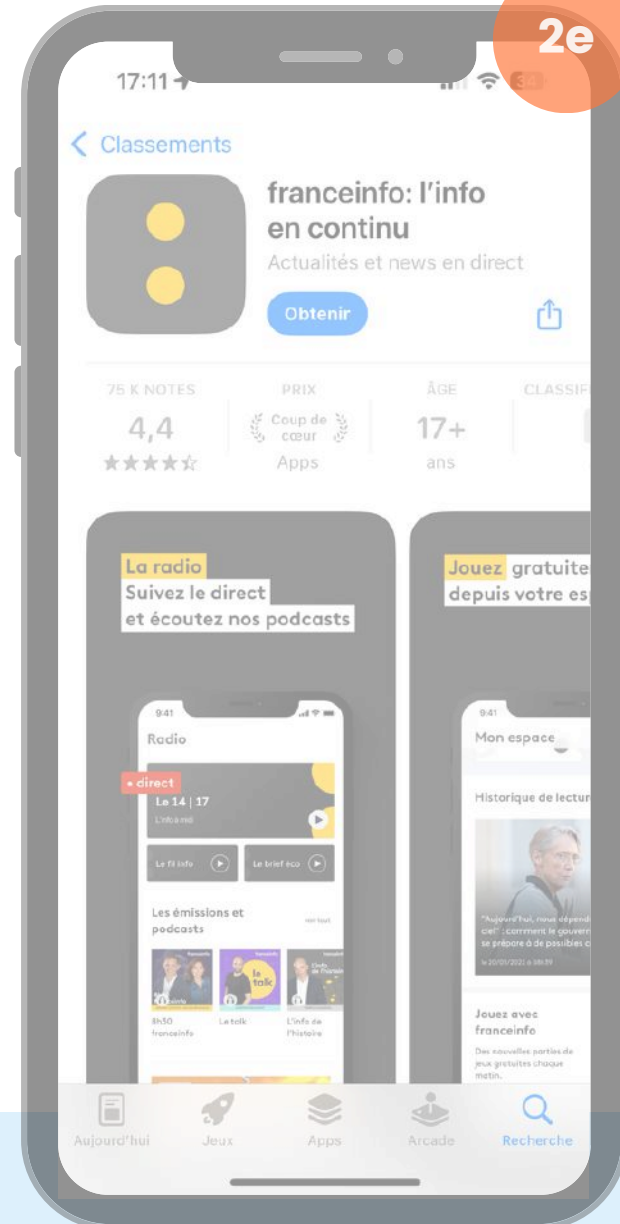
2e

17:11

< Classements

franceinfo: l'info en continu

Actualités et news en direct

Obtenir

75 K NOTES
4,4
★★★★☆

PRIX
Coup de cœur
Apps

ÂGE
17+
ans

CLASSIF

La radio
Suivez le direct
et écoutez nos podcasts

9:41
Radio

• direct
Le 14 | 17
L'info à midi

Le fil info
Le brief éco

Les émissions et podcasts
voir tout

8h30 franceinfo
Le talk
L'info de l'histoire

Jouez gratuite
depuis votre esp

9:41
Mon espace

Historique de lectur

"Aujourd'hui, nous dépend ciel" : comment le gouvern se prépare à de possibles c

le 20/01/2021 à 18h39

Jouez avec franceinfo

Des nouvelles parties de jeux gratuites chaque matin.

Aujourd'hui
Jeux
Apps
Arcade
Recherche